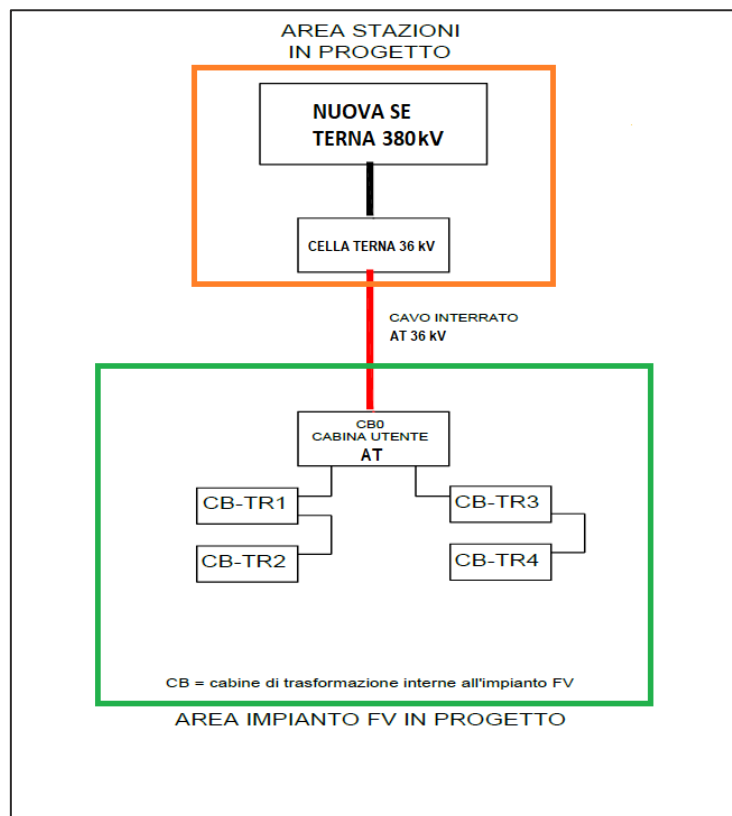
AREA STAZIONI
IN PROGETTO

NUOVA SE
TERNA 380kV

CELLA TERNA 36 kV

CAVO INTERRATO
AT 36 kV

CB0
CABINA UTENTE
AT

CB-TR1

CB-TR2

CB-TR3

CB-TR4

CB = cabine di trasformazione interne all'impianto FV

AREA IMPIANTO FV IN PROGETTO